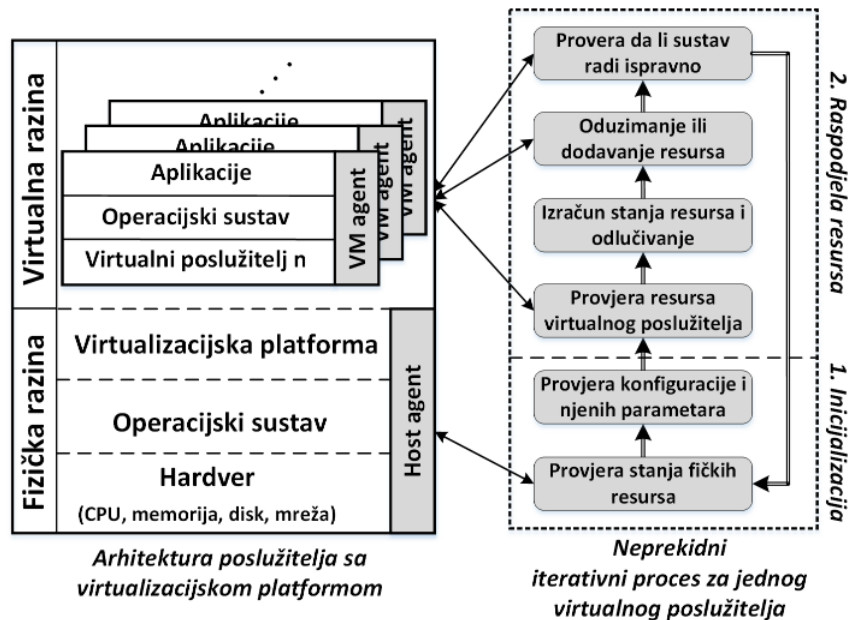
Virtualna razina

Aplikacije
Aplikacije
Aplikacije
Operacijski sustav
Virtualni poslužitelj n
VM agent
VM agent
VM agent

Fizička razina

Virtualizacijska platforma
Operacijski sustav
Hardver
(CPU, memorija, disk, mreža)
Host agent

Arhitektura poslužitelja sa virtualizacijskom platformom

Provera da li sustav radi ispravno
Oduzimanje ili dodavanje resursa
Izračun stanja resursa i odlučivanje
Provjera resursa virtualnog poslužitelja
Provjera konfiguracije i njenih parametara
Provjera stanja fičkih resursa

2. Raspodjela resursa
1. Inicijalizacija

Neprekidni iterativni proces za jednog virtualnog poslužitelja